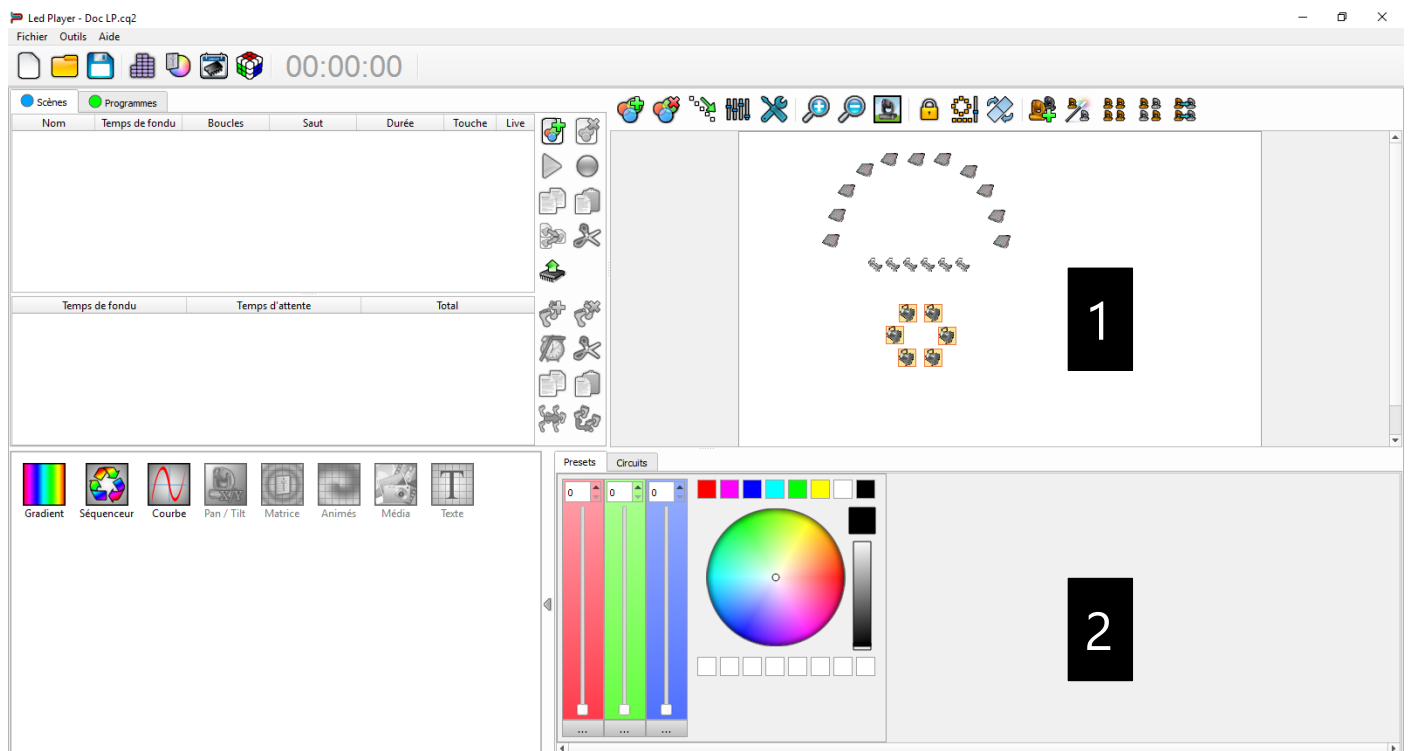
Led Player - Doc LP.cq2

Fichier Outils Aide

00:00:00

Scènes Programmes

| Nom | Temps de fondu | Boucles | Saut | Durée | Touche | Live |
|---|---|---|---|---|---|---|

| Temps de fondu | Temps d'attente | Total |
|---|---|---|

1

Gradient Séquenceur Courbe Pan / Tilt Matrice Animés Média Texte

Presets Circuits

0 0 0

...  ...  ...

2